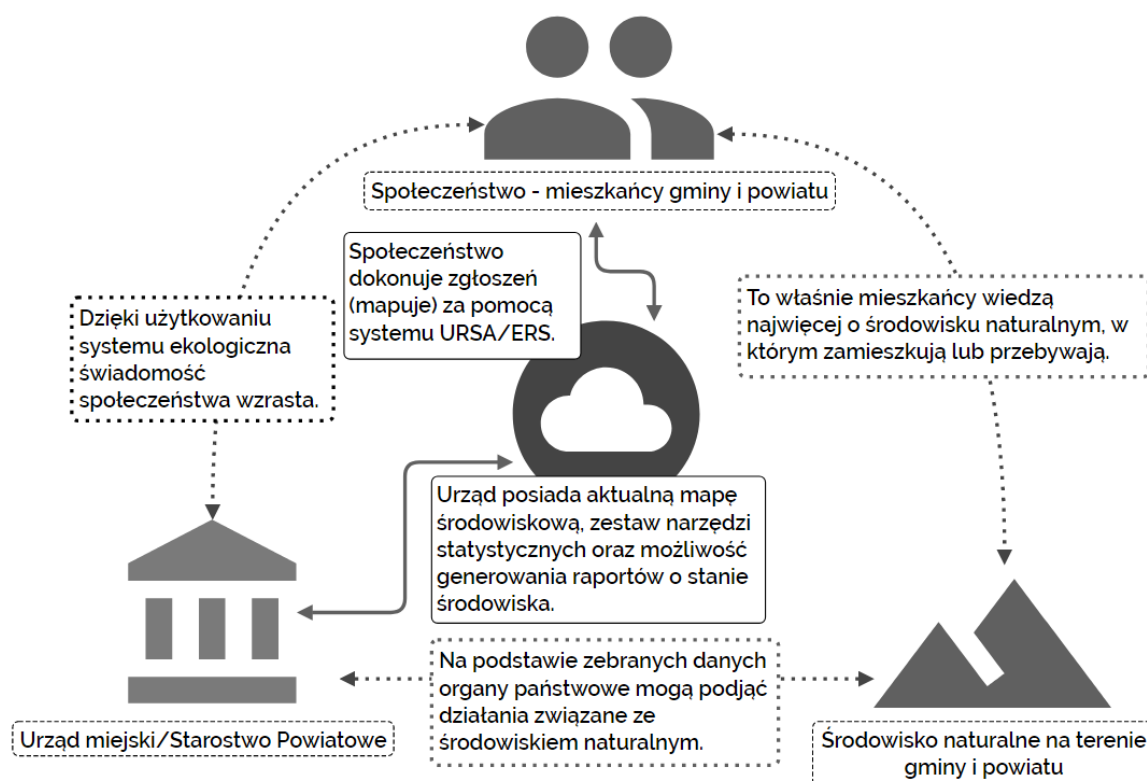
Społeczeństwo - mieszkańcy gminy i powiatu

Społeczeństwo dokonuje zgłoszeń (mapuje) za pomocą systemu URSA/ERS.

Dzięki użytkowaniu systemu ekologiczna świadomość społeczeństwa wzrasta.

To właśnie mieszkańcy wiedzą najwięcej o środowisku naturalnym, w którym zamieszkują lub przebywają.

Urząd posiada aktualną mapę środowiskową, zestaw narzędzi statystycznych oraz możliwość generowania raportów o stanie środowiska.

Na podstawie zebranych danych organy państwowe mogą podjąć działania związane ze środowiskiem naturalnym.

Urząd miejski/Starostwo Powiatowe

Środowisko naturalne na terenie gminy i powiatu